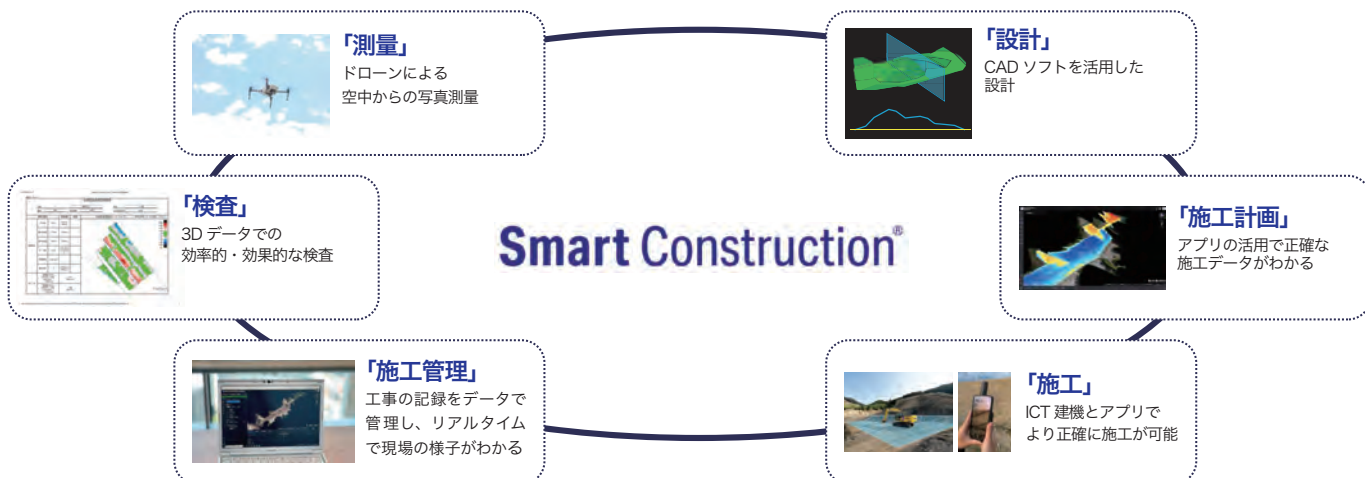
「測量」
ドローンによる
空中からの写真測量

「設計」
CAD ソフトを活用した
設計

「検査」
3D データでの
効率的・効果的な検査

Smart Construction®

「施工計画」
アプリの活用で正確な
施工データがわかる

「施工管理」
工事の記録をデータで
管理し、リアルタイム
で現場の様子がわかる

「施工」
ICT 建機とアプリで
より正確に施工が可能